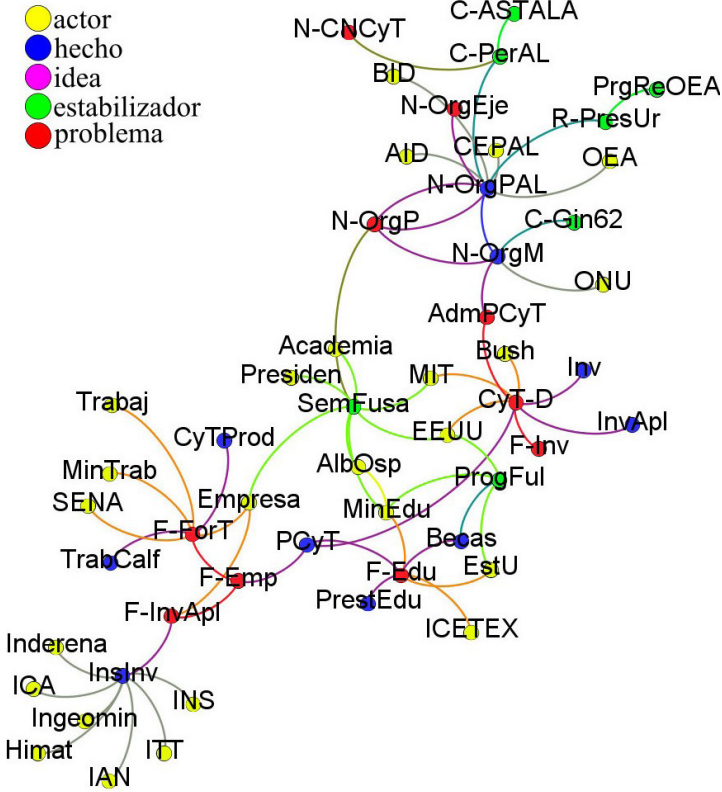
actor
hecho
idea
estabilizador
problema

N-CNCyT
C-ASTALA
C-PerAL
BID
N-OrgEje
PrgReOEA
R-PresUr
AID
CEPAL
OEA
N-OrgPAL
N-OrgP
C-Gin62
N-OrgM
ONU
AdmPCyT
Academia
Bush
Presiden
MIT
Inv
Trabaj
SemFusa
CyT-D
InvApl
CyTProd
EEUU
F-Inv
AlbOsp
MinTrab
ProgFul
Empresa
SENA
MinEdu
F-ForT
PCyT
Becas
TrabCalf
EstU
F-Emp
F-Edu
PrestEdu
F-InvApl
ICETEX
Inderena
InsInv
ICA
INS
Ingeomin
Himat
ITT
IAN